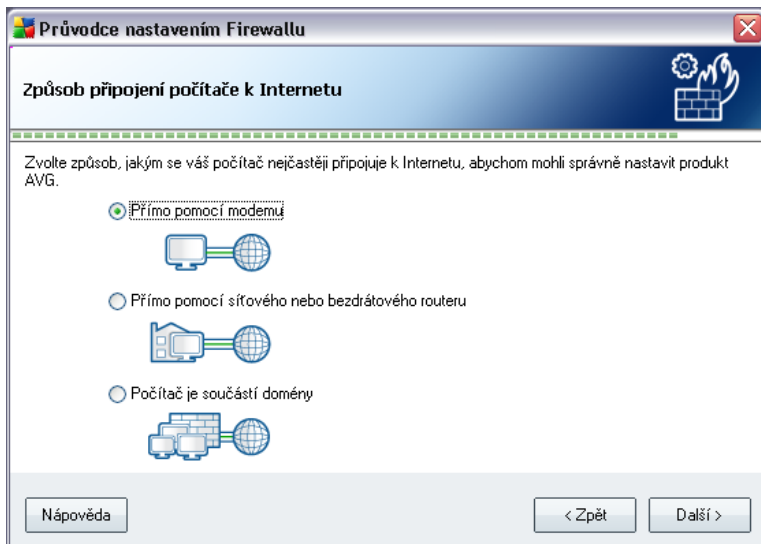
Průvodce nastavením Firewallu

Způsob připojení počítače k Internetu

Zvolte způsob, jakým se váš počítač nejčastěji připojuje k Internetu, abychom mohli správně nastavit produkt AVG.

Přímo pomocí modemu

Přímo pomocí síťového nebo bezdrátového routeru

Počítač je součástí domény

Nápověda

< Zpět

Další >